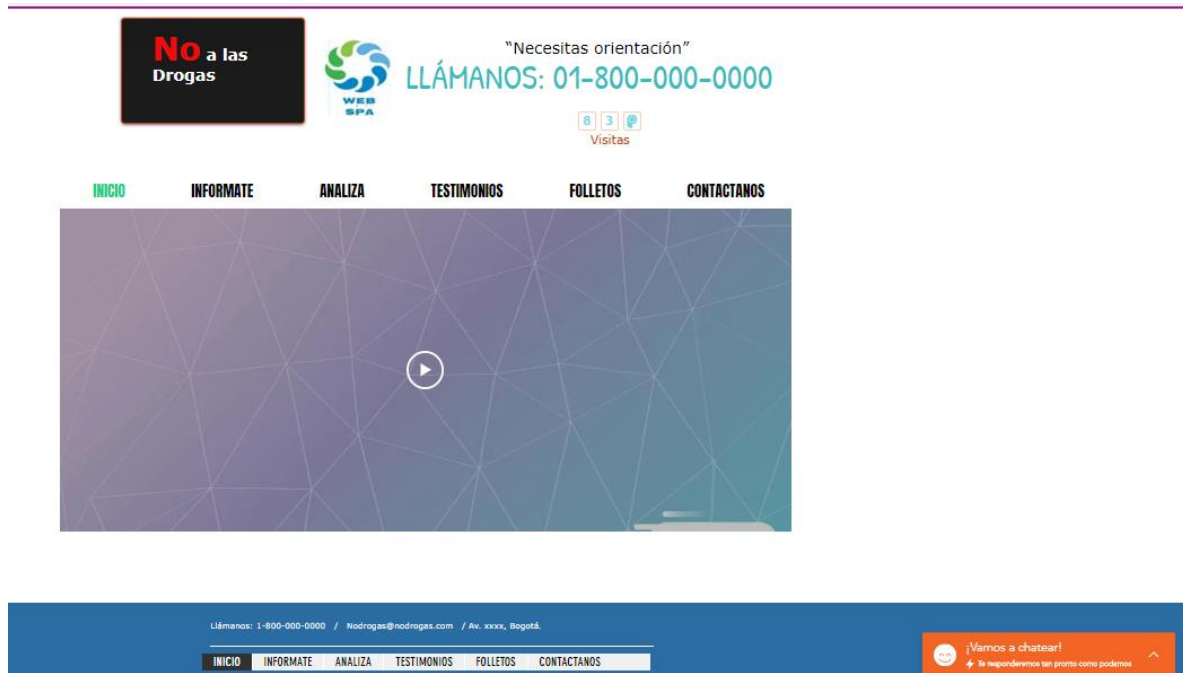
No a las Drogas

WEB SPA

"Necesitas orientación"
LLÁMANOS: 01-800-000-0000

8 3 P
Visitas

INICIO INFORMATE ANALIZA TESTIMONIOS FOLLETOS CONTACTANOS

Llámanos: 1-800-000-0000 / Nodrogas@nodrogas.com / Av. xxxx, Bogotá.

INICIO INFORMATE ANALIZA TESTIMONIOS FOLLETOS CONTACTANOS

¡Vamos a chatear!
Te responderemos tan pronto como podamos